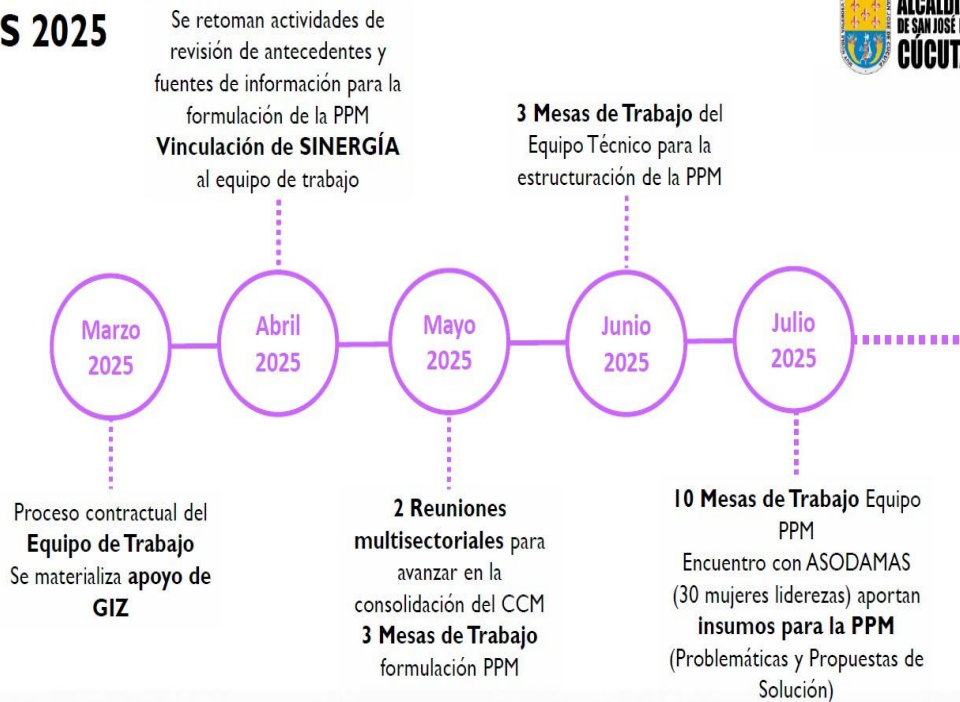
S 2025

Se retoman actividades de revisión de antecedentes y fuentes de información para la formulación de la PPM
**Vinculación de SINERGÍA** al equipo de trabajo

3 Mesas de Trabajo del Equipo Técnico para la estructuración de la PPM

ALCALDÍ
DE SAN JOSÉ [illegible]
CÚCUT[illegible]

Marzo 2025

Abril 2025

Mayo 2025

Junio 2025

Julio 2025

Proceso contractual del **Equipo de Trabajo**
Se materializa **apoyo de GIZ**

**2 Reuniones multisectoriales** para avanzar en la consolidación del CCM
**3 Mesas de Trabajo** formulación PPM

**10 Mesas de Trabajo** Equipo PPM
Encuentro con ASODAMAS (30 mujeres liderezas) aportan **insumos para la PPM** (Problemáticas y Propuestas de Solución)